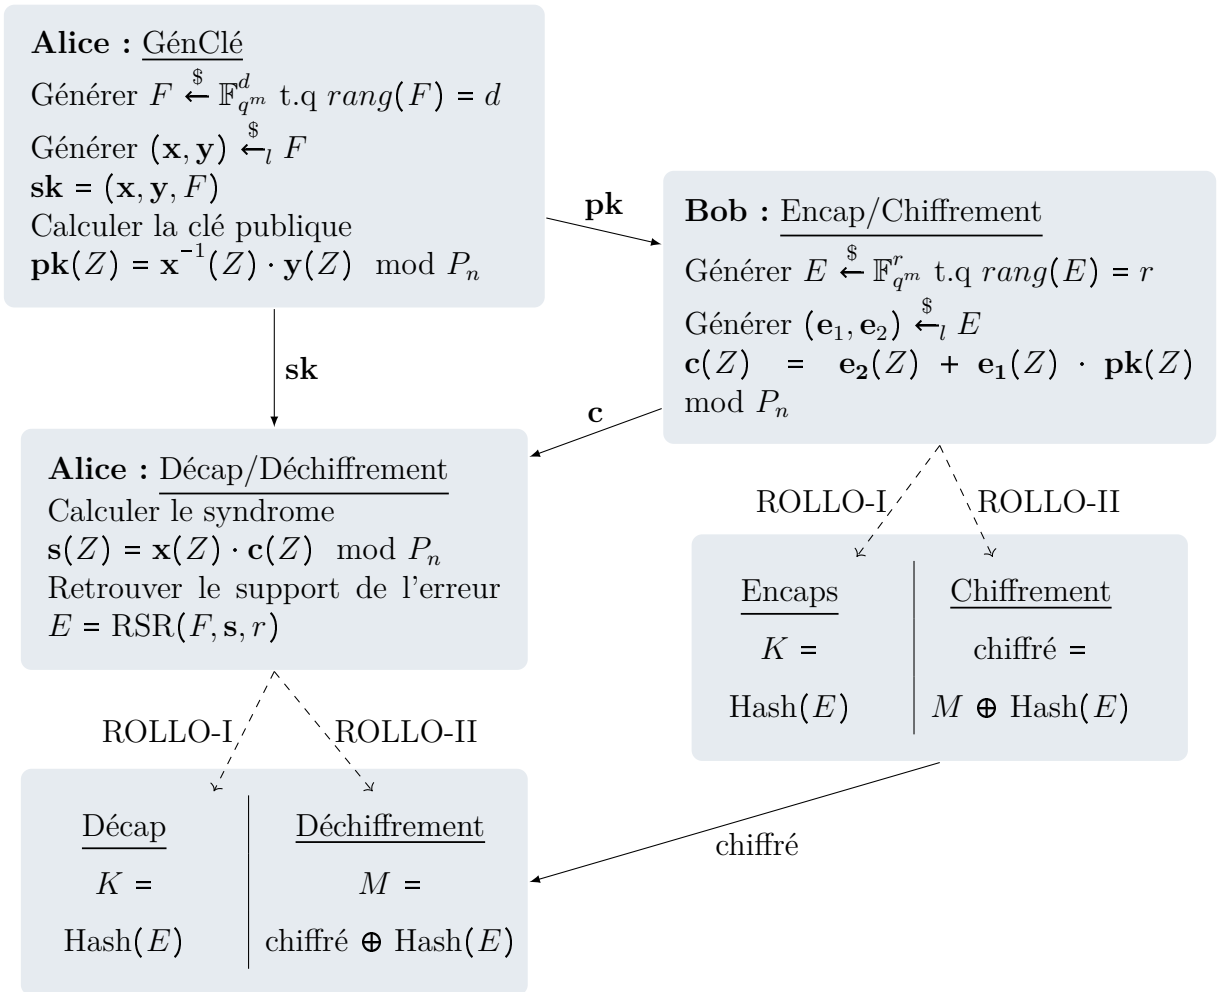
**Alice :** GénClé
Générer $F \xleftarrow{\$} \mathbb{F}_{q^m}^d$ t.q $rang(F) = d$
Générer $(\mathbf{x}, \mathbf{y}) \xleftarrow{\$}_l F$
$\mathbf{sk} = (\mathbf{x}, \mathbf{y}, F)$
Calculer la clé publique
$\mathbf{pk}(Z) = \mathbf{x}^{-1}(Z) \cdot \mathbf{y}(Z) \mod P_n$

**pk**

**Bob :** Encap/Chiffrement
Générer $E \xleftarrow{\$} \mathbb{F}_{q^m}^r$ t.q $rang(E) = r$
Générer $(\mathbf{e}_1, \mathbf{e}_2) \xleftarrow{\$}_l E$
$\mathbf{c}(Z) = \mathbf{e_2}(Z) + \mathbf{e_1}(Z) \cdot \mathbf{pk}(Z) \mod P_n$

**sk**

**c**

**Alice :** Décap/Déchiffrement
Calculer le syndrome
$\mathbf{s}(Z) = \mathbf{x}(Z) \cdot \mathbf{c}(Z) \mod P_n$
Retrouver le support de l'erreur
$E = \text{RSR}(F, \mathbf{s}, r)$

ROLLO-I ROLLO-II

| Encaps | Chiffrement |
|---|---|
| $K =$ | chiffré $=$ |
| $\text{Hash}(E)$ | $M \oplus \text{Hash}(E)$ |

ROLLO-I ROLLO-II

| Décap | Déchiffrement |
|---|---|
| $K =$ | $M =$ |
| $\text{Hash}(E)$ | chiffré $\oplus$ $\text{Hash}(E)$ |

chiffré